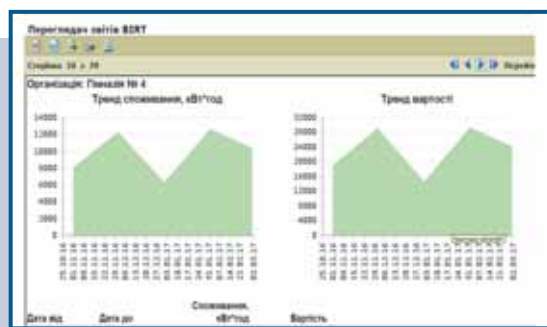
Переглядач звітів BIRT

Сторінка 16 з 39

Перейти

Організація: Гімназія № 4

Тренд споживання, кВт*год

14000
12000
10000
8000
6000
4000
2000
0

Тренд вартості

32000
28000
24000
20000
16000
12000
8000
4000
0

Дата від

Дата до

Споживання, кВт*год

Вартість